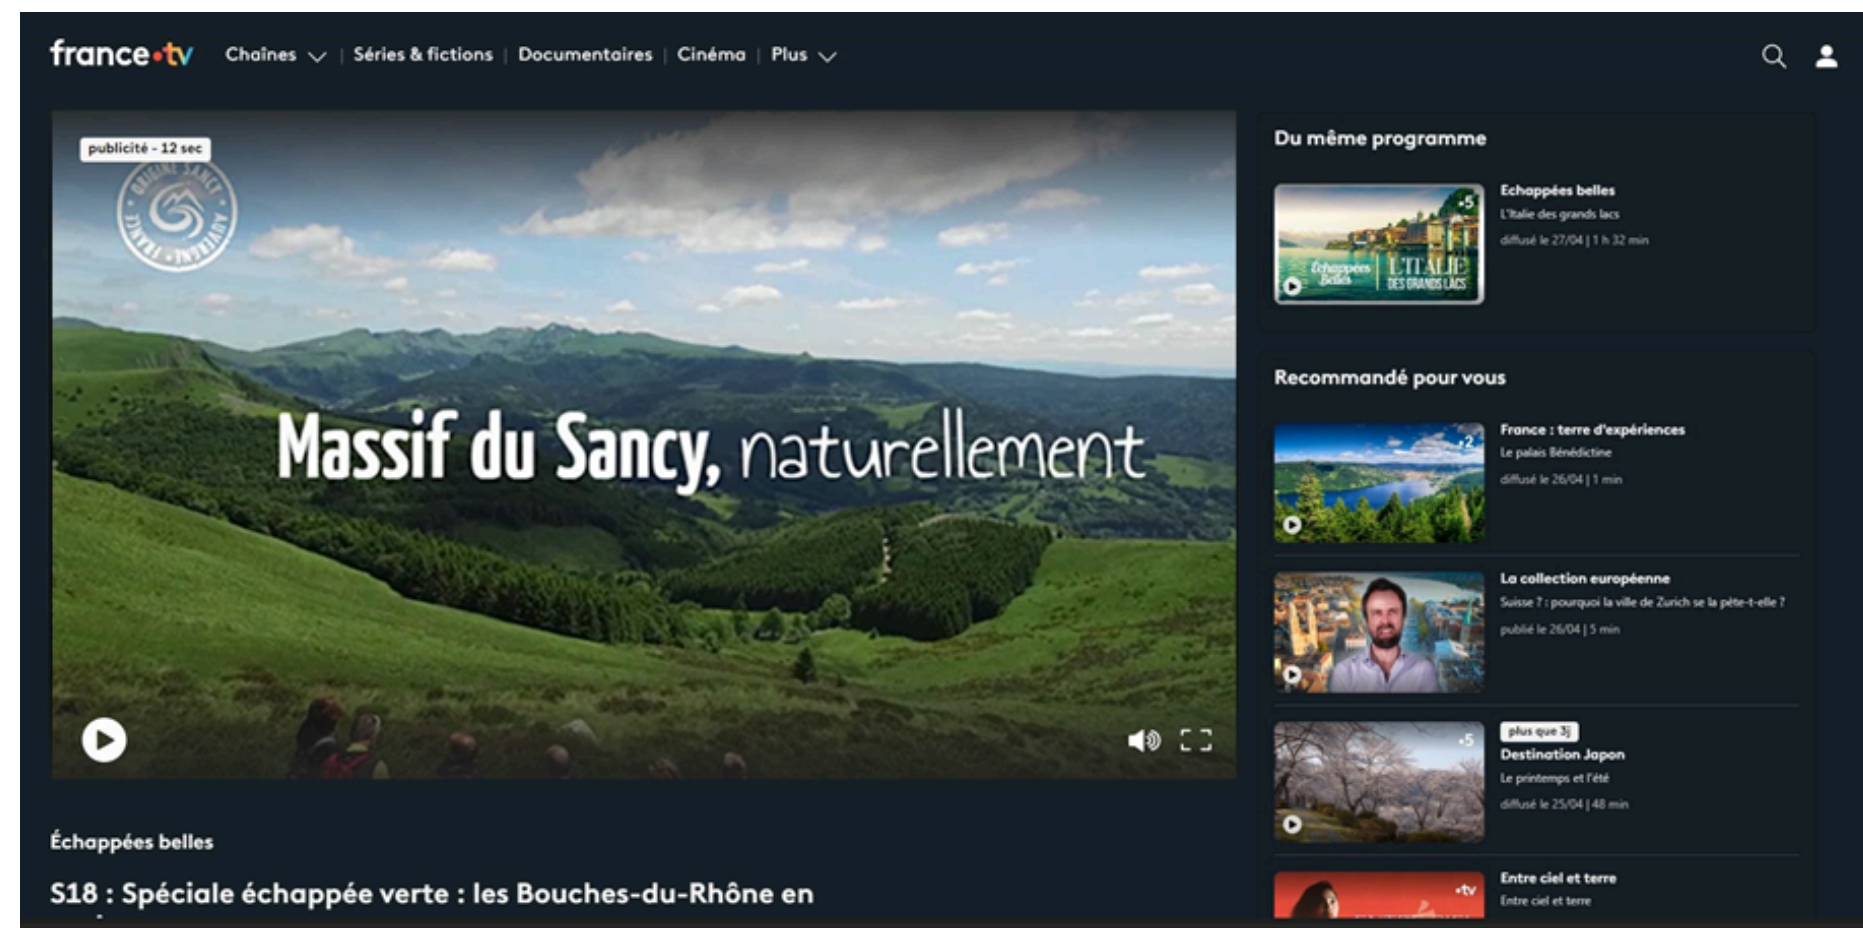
france•tv Chaînes | Séries & fictions | Documentaires | Cinéma | Plus

publicité - 12 sec

ORIGINE SANCY FRANCE AUVERGNE

Massif du Sancy, naturellement

Échappées belles

S18 : Spéciale échappée verte : les Bouches-du-Rhône en

Du même programme

+5
Échappées Belles L'ITALIE DES GRANDS LACS

Echappées belles
L'Italie des grands lacs
diffusé le 27/04 | 1 h 32 min

Recommandé pour vous

+2
France : terre d'expériences
Le palais Bénédictine
diffusé le 26/04 | 1 min

La collection européenne
Suisse ? : pourquoi la ville de Zurich se la pète-t-elle ?
publié le 26/04 | 5 min

+5
plus que 3j
Destination Japon
Le printemps et l'été
diffusé le 25/04 | 48 min

•tv
Entre ciel et terre
Entre ciel et terre